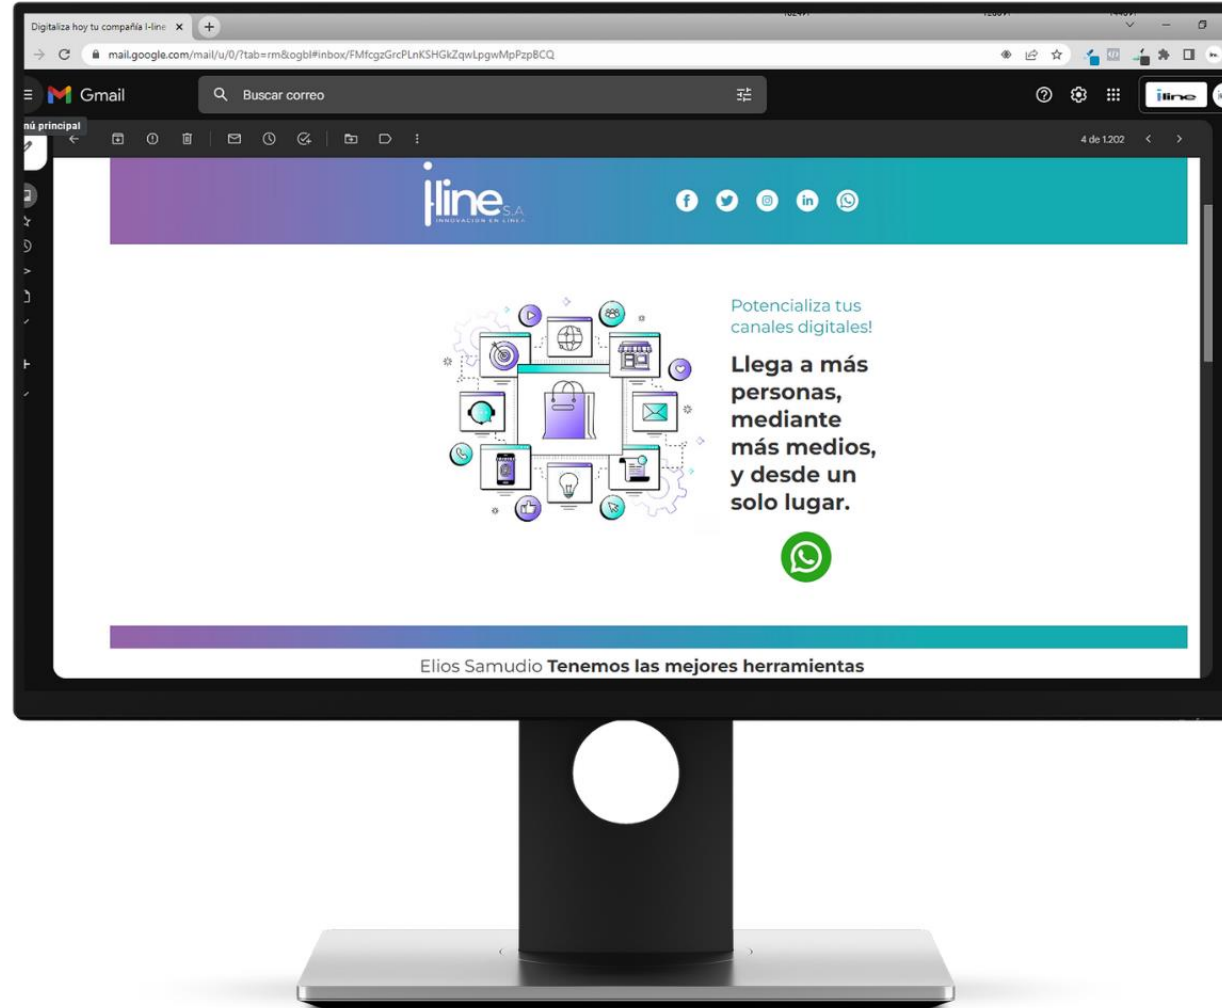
Digitaliza hoy tu compañía I-line ×

mail.google.com/mail/u/0/?tab=rm&ogbl#inbox/FMfcgzGrcPLnKSHGkZqwLpgwMpPzpBCQ

Gmail

Buscar correo

iline

nú principal

4 de 1.202

iline S.A.
INNOVACIÓN EN LÍNEA

Potencializa tus canales digitales!

Llega a más personas, mediante más medios, y desde un solo lugar.

Elios Samudio **Tenemos las mejores herramientas**